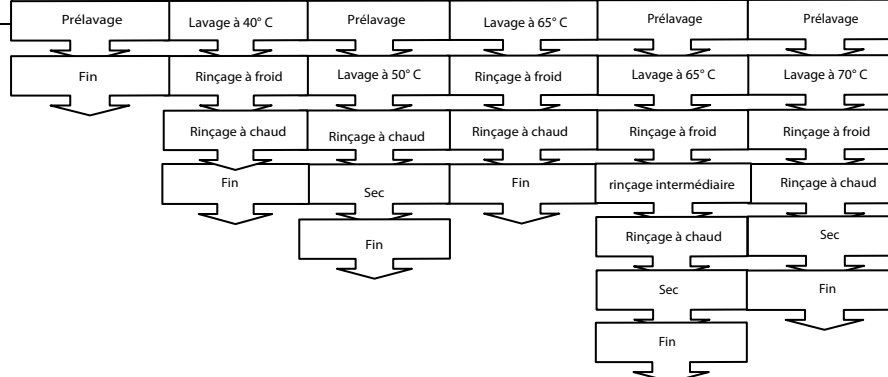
Prélavage
Fin

Lavage à 40° C
Rinçage à froid
Rinçage à chaud
Fin

Prélavage
Lavage à 50° C
Rinçage à chaud
Sec
Fin

Lavage à 65° C
Rinçage à froid
Rinçage à chaud
Fin

Prélavage
Lavage à 65° C
Rinçage à froid
rinçage intermédiaire
Rinçage à chaud
Sec
Fin

Prélavage
Lavage à 70° C
Rinçage à froid
Rinçage à chaud
Sec
Fin